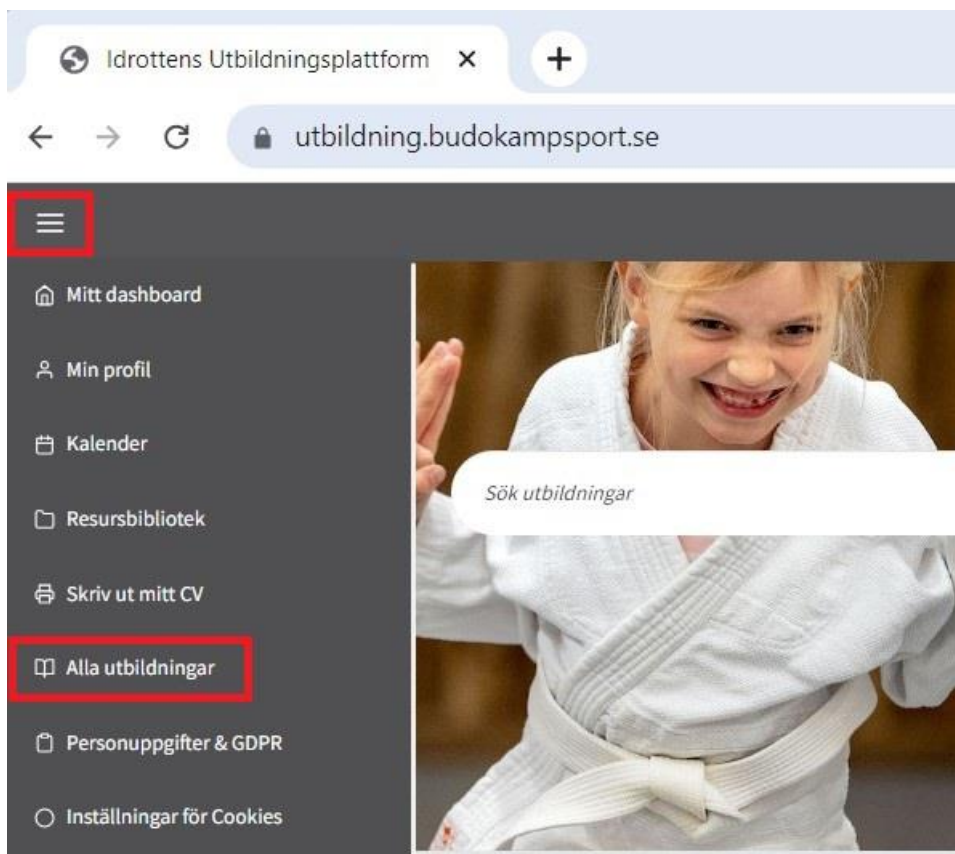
Idrottens Utbildningsplattform ×

utbildning.budokampsport.se

Mitt dashboard

Min profil

Kalender

Resursbibliotek

Skriv ut mitt CV

Alla utbildningar

Personuppgifter & GDPR

Inställningar för Cookies

Sök utbildningar